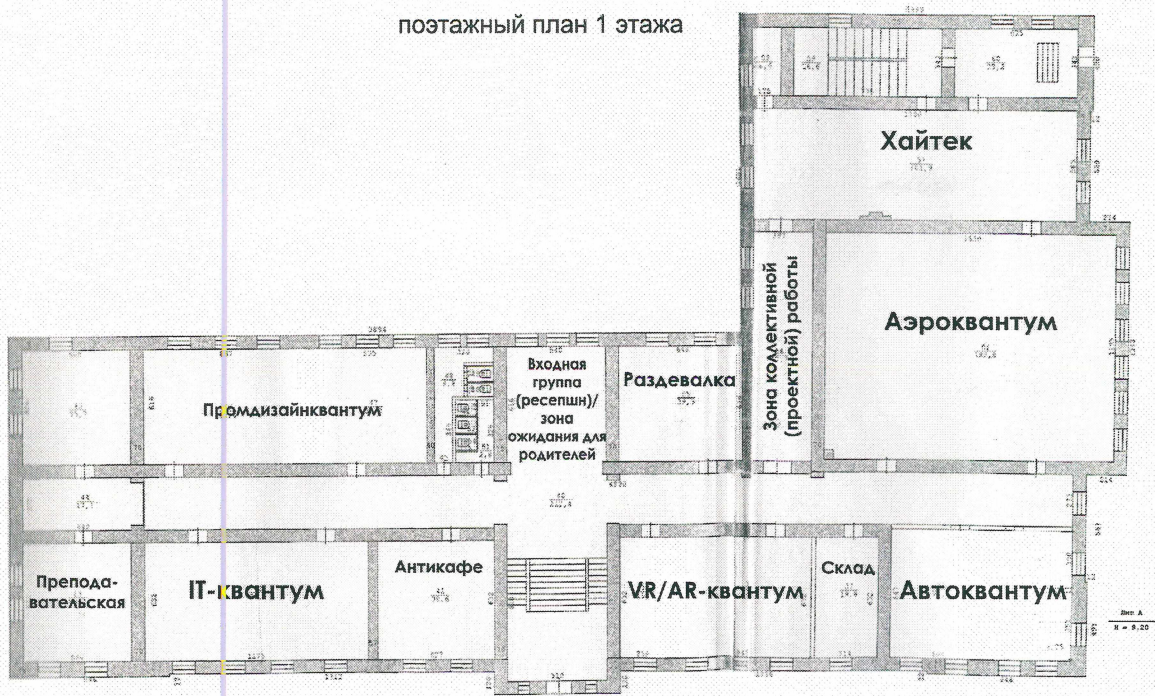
поэтажный план 1 этажа

Хайтек

Зона коллективной (проектной) работы

Аэроквантум

Промдизайнквантум

Входная группа (ресепшн)/ зона ожидания для родителей

Раздевалка

Преподавательская

IT-квантум

Антикафе

VR/AR-квантум

Склад

Автоквантум

Лит А
Н = 9,20